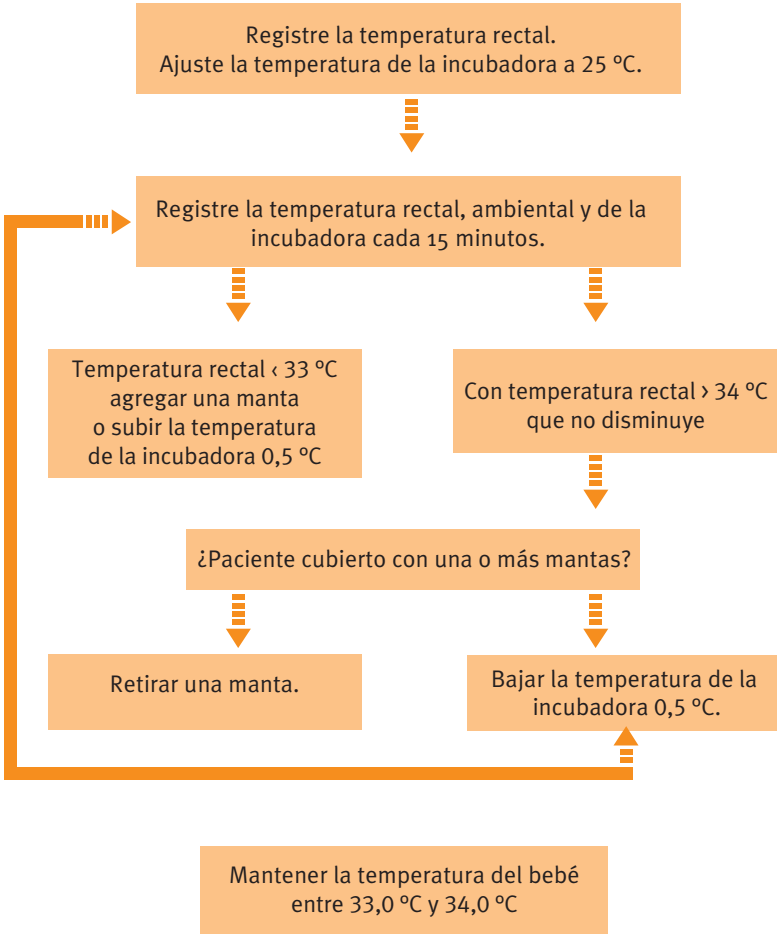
Registre la temperatura rectal.
Ajuste la temperatura de la incubadora a 25 ºC.

Registre la temperatura rectal, ambiental y de la incubadora cada 15 minutos.

Temperatura rectal ‹ 33 ºC agregar una manta o subir la temperatura de la incubadora 0,5 ºC

Con temperatura rectal › 34 ºC que no disminuye

¿Paciente cubierto con una o más mantas?

Retirar una manta.

Bajar la temperatura de la incubadora 0,5 ºC.

Mantener la temperatura del bebé entre 33,0 ºC y 34,0 ºC